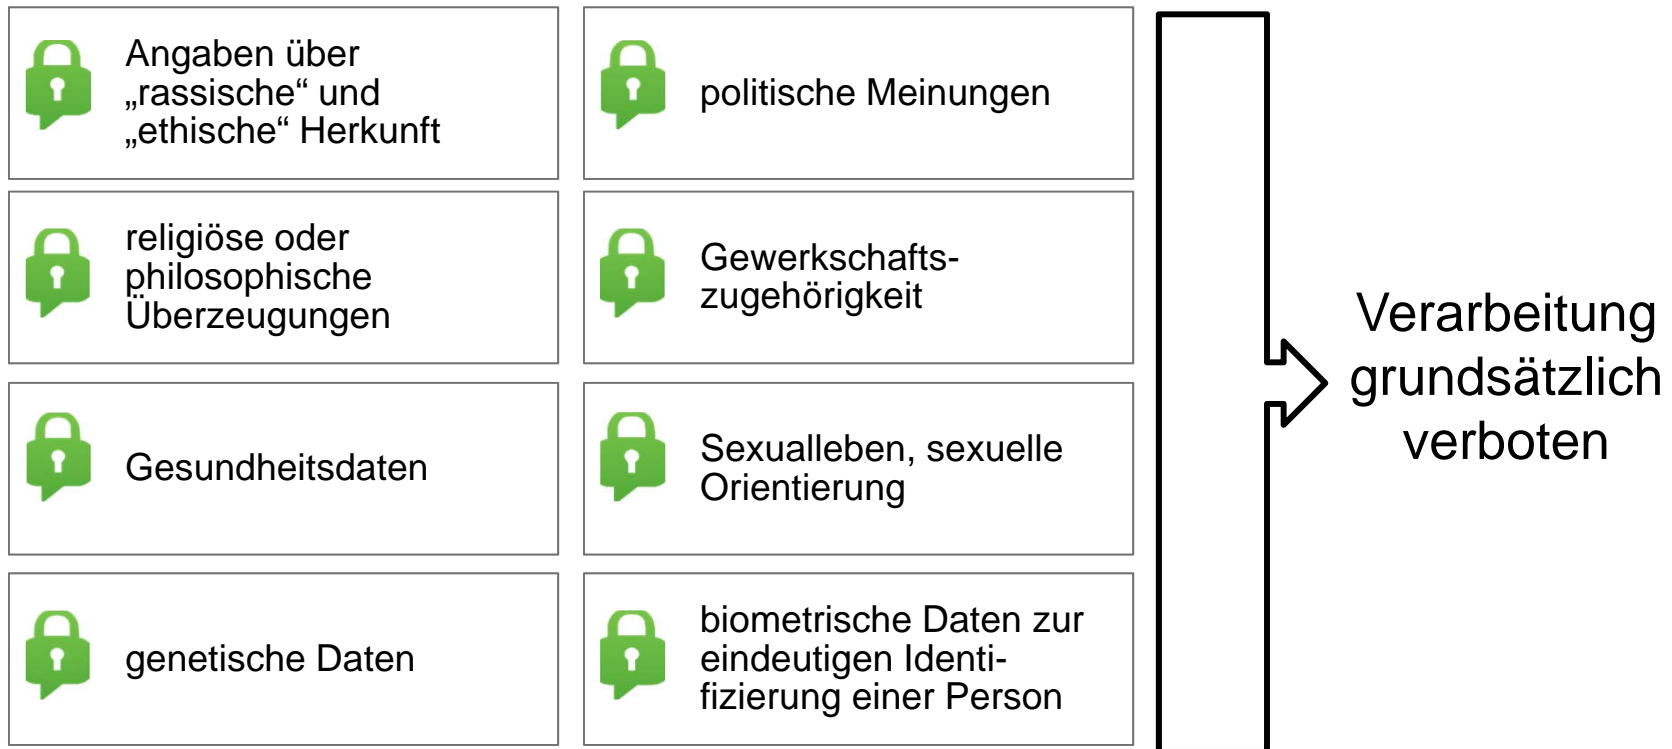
Angaben über „rassische“ und „ethische“ Herkunft

politische Meinungen

religiöse oder philosophische Überzeugungen

Gewerkschafts-zugehörigkeit

Gesundheitsdaten

Sexualleben, sexuelle Orientierung

genetische Daten

biometrische Daten zur eindeutigen Identifizierung einer Person

Verarbeitung grundsätzlich verboten